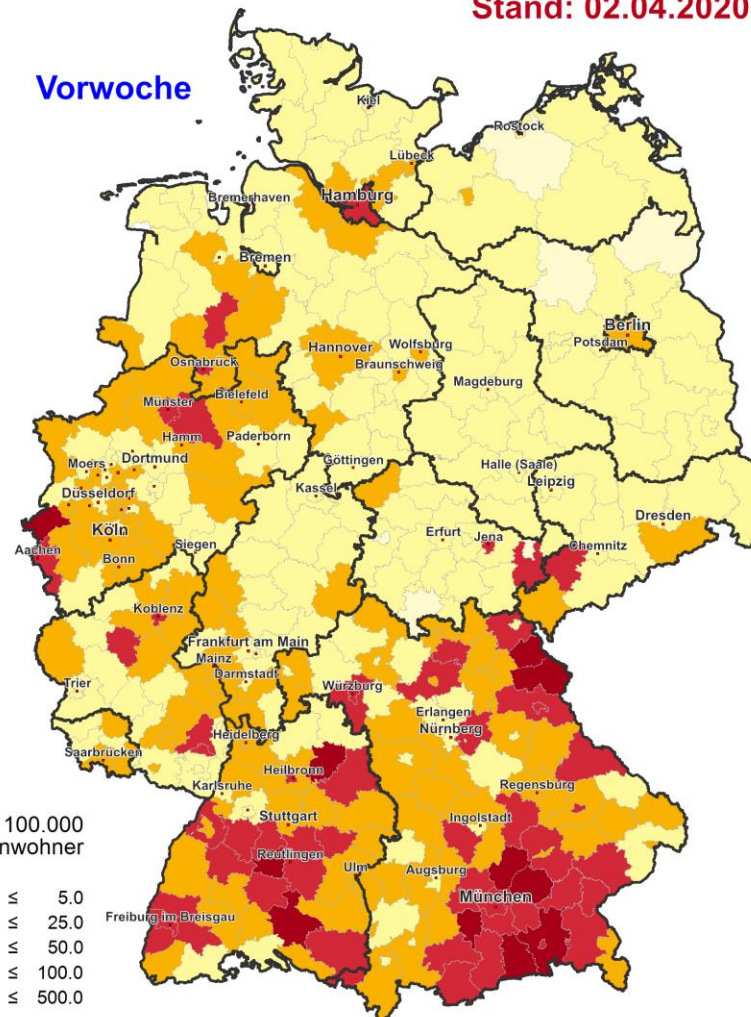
Stand: 02.04.2020

Vorwoche

Kiel
Rostock
Lübeck
Bremerhaven
Hamburg
Bremen
Berlin
Potsdam
Osnabrück
Hannover
Wolfsburg
Braunschweig
Magdeburg
Münster
Bielefeld
Hamm
Paderborn
Moers
Dortmund
Göttingen
Düsseldorf
Kassel
Halle (Saale)
Leipzig
Köln
Aachen
Bonn
Siegen
Dresden
Erfurt
Jena
Chemnitz
Koblenz
Frankfurt am Main
Mainz
Darmstadt
Trier
Würzburg
Erlangen
Nürnberg
Heidelberg
Saarbrücken
Heilbronn
Karlsruhe
Regensburg
Stuttgart
Ingolstadt
Reutlingen
Ulm
Augsburg
Freiburg im Breisgau
München

100.000
nwohner

≤ 5.0
≤ 25.0
≤ 50.0
≤ 100.0
≤ 500.0